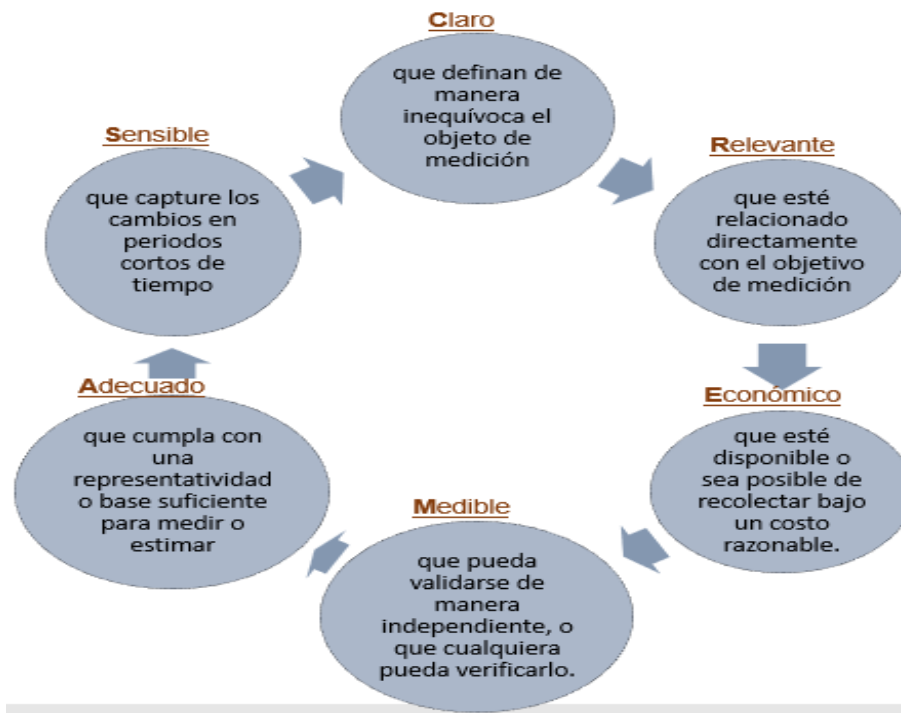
Claro

que definan de manera inequívoca el objeto de medición

Relevante

que esté relacionado directamente con el objetivo de medición

Económico

que esté disponible o sea posible de recolectar bajo un costo razonable.

Medible

que pueda validarse de manera independiente, o que cualquiera pueda verificarlo.

Adecuado

que cumpla con una representatividad o base suficiente para medir o estimar

Sensible

que capture los cambios en periodos cortos de tiempo